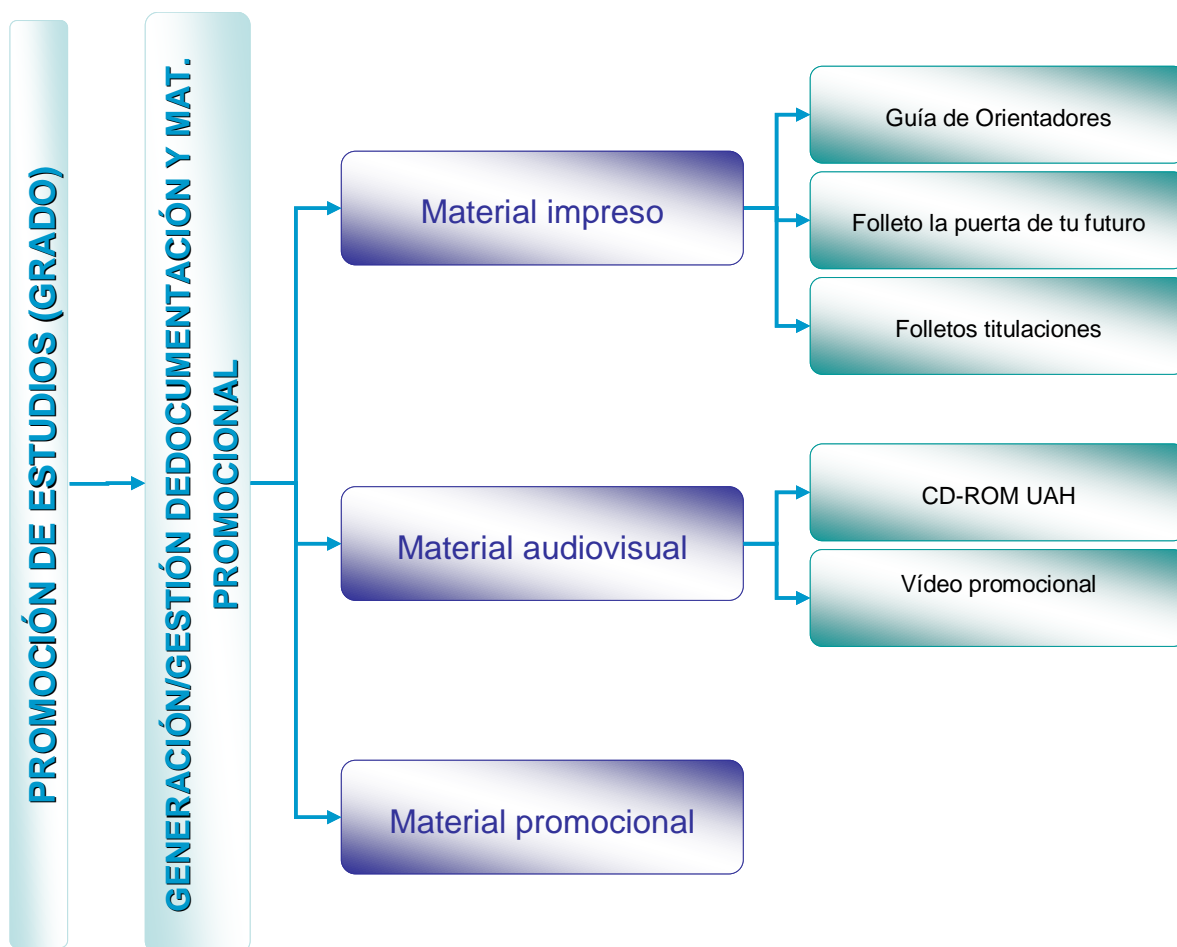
PROMOCIÓN DE ESTUDIOS (GRADO)

GENERACIÓN/GESTIÓN DEDOCUMENTACIÓN Y MAT. PROMOCIONAL

Material impreso

Guía de Orientadores

Folleto la puerta de tu futuro

Folletos titulaciones

Material audiovisual

CD-ROM UAH

Vídeo promocional

Material promocional